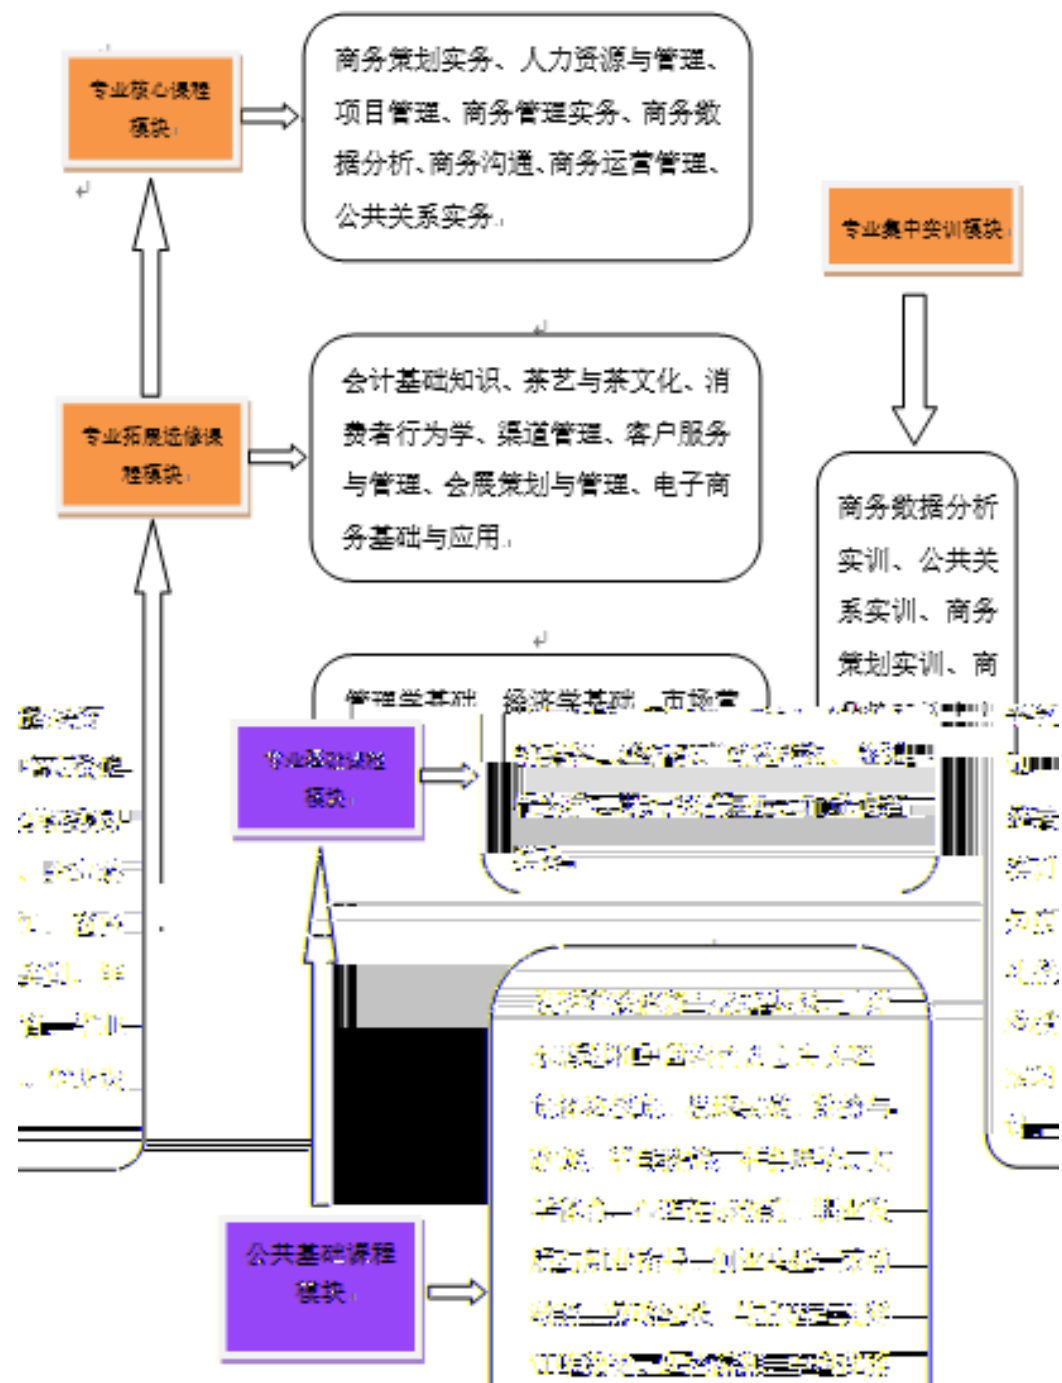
专业核心课程模块

商务策划实务、人力资源与管理、项目管理、商务管理实务、商务数据分析、商务沟通、商务运营管理、公共关系实务

专业集中实训模块

专业拓展选修课程模块

会计基础知识、茶艺与茶文化、消费者行为学、渠道管理、客户服务与管理、会展策划与管理、电子商务基础与应用

商务数据分析实训、公共关系实训、商务策划实训、商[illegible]

管理学基础、经济学基础、市场营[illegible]

专业基础课程模块

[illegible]

公共基础课程模块

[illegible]